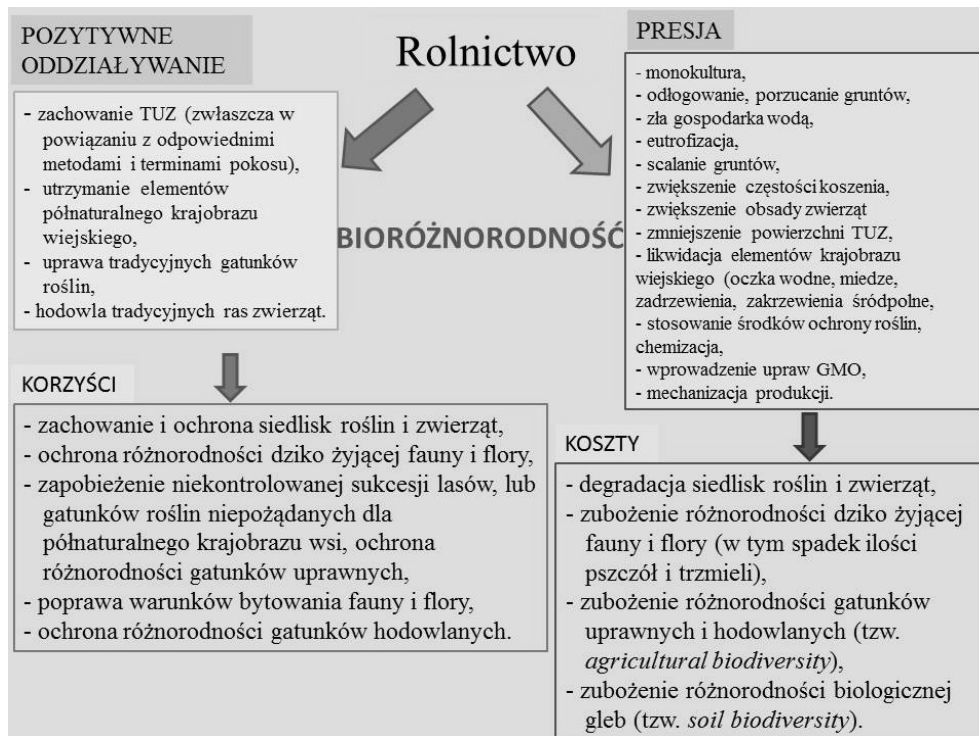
POZYTYWNE ODDZIAŁYWANIE

Rolnictwo

PRESJA

- zachowanie TUZ (zwłaszcza w powiązaniu z odpowiednimi metodami i terminami pokosu),
- utrzymanie elementów półnaturalnego krajobrazu wiejskiego,
- uprawa tradycyjnych gatunków roślin,
- hodowla tradycyjnych ras zwierząt.

BIORÓŻNORODNOŚĆ

- monokultura,
- odłogowanie, porzucanie gruntów,
- zła gospodarka wodą,
- eutrofizacja,
- scalanie gruntów,
- zwiększenie częstości koszenia,
- zwiększenie obsady zwierząt
- zmniejszenie powierzchni TUZ,
- likwidacja elementów krajobrazu wiejskiego (oczka wodne, miedze, zadrzewienia, zakrzewienia śródpolne,
- stosowanie środków ochrony roślin, chemizacja,
- wprowadzenie upraw GMO,
- mechanizacja produkcji.

KORZYŚCI

- zachowanie i ochrona siedlisk roślin i zwierząt,
- ochrona różnorodności dziko żyjącej fauny i flory,
- zapobieżenie niekontrolowanej sukcesji lasów, lub gatunków roślin niepożądanych dla półnaturalnego krajobrazu wsi, ochrona różnorodności gatunków uprawnych,
- poprawa warunków bytowania fauny i flory,
- ochrona różnorodności gatunków hodowlanych.

KOSZTY

- degradacja siedlisk roślin i zwierząt,
- zubożenie różnorodności dziko żyjącej fauny i flory (w tym spadek ilości pszczół i trzmieli),
- zubożenie różnorodności gatunków uprawnych i hodowlanych (tzw. agricultural biodiversity),
- zubożenie różnorodności biologicznej gleb (tzw. soil biodiversity).